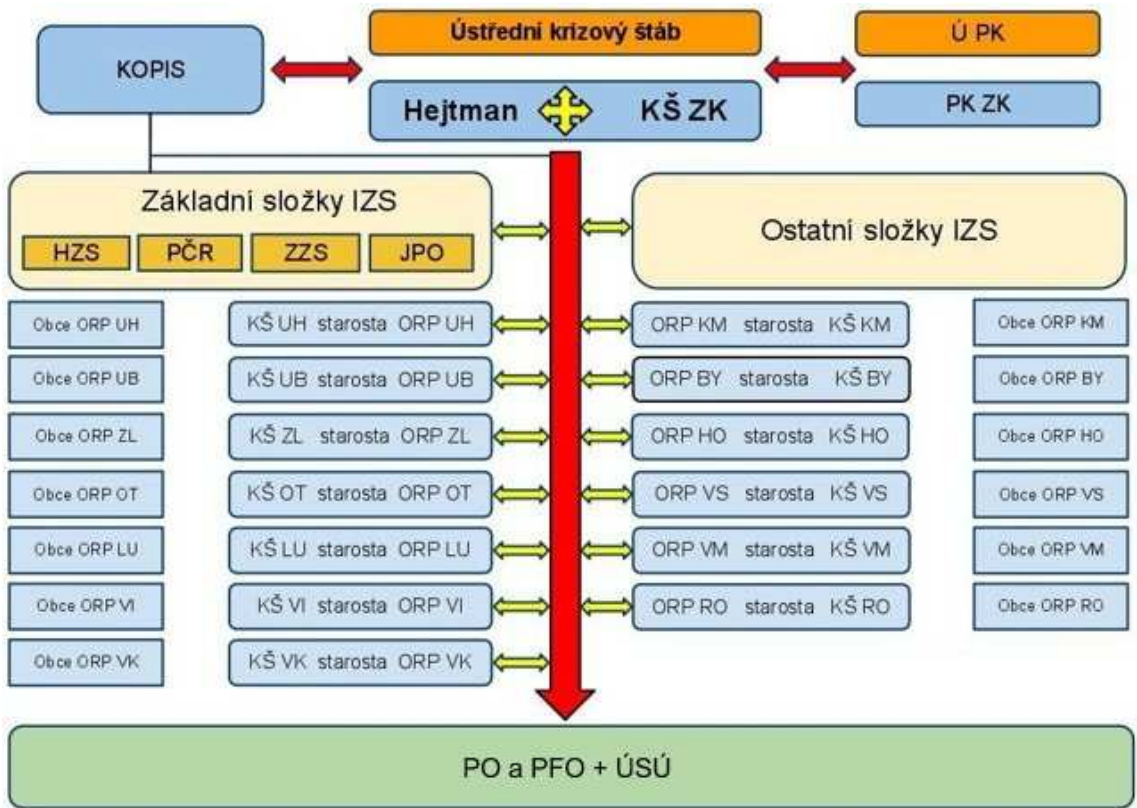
KOPIS

Ústřední krizový štáb

Hejtman KŠ ZK

Ú PK

PK ZK

Základní složky IZS

HZS PČR ZZS JPO

Ostatní složky IZS

Obce ORP UH
KŠ UH starosta ORP UH
ORP KM starosta KŠ KM
Obce ORP KM

Obce ORP UB
KŠ UB starosta ORP UB
ORP BY starosta KŠ BY
Obce ORP BY

Obce ORP ZL
KŠ ZL starosta ORP ZL
ORP HO starosta KŠ HO
Obce ORP HO

Obce ORP OT
KŠ OT starosta ORP OT
ORP VS starosta KŠ VS
Obce ORP VS

Obce ORP LU
KŠ LU starosta ORP LU
ORP VM starosta KŠ VM
Obce ORP VM

Obce ORP VI
KŠ VI starosta ORP VI
ORP RO starosta KŠ RO
Obce ORP RO

Obce ORP VK
KŠ VK starosta ORP VK

PO a PFO + ÚSÚ